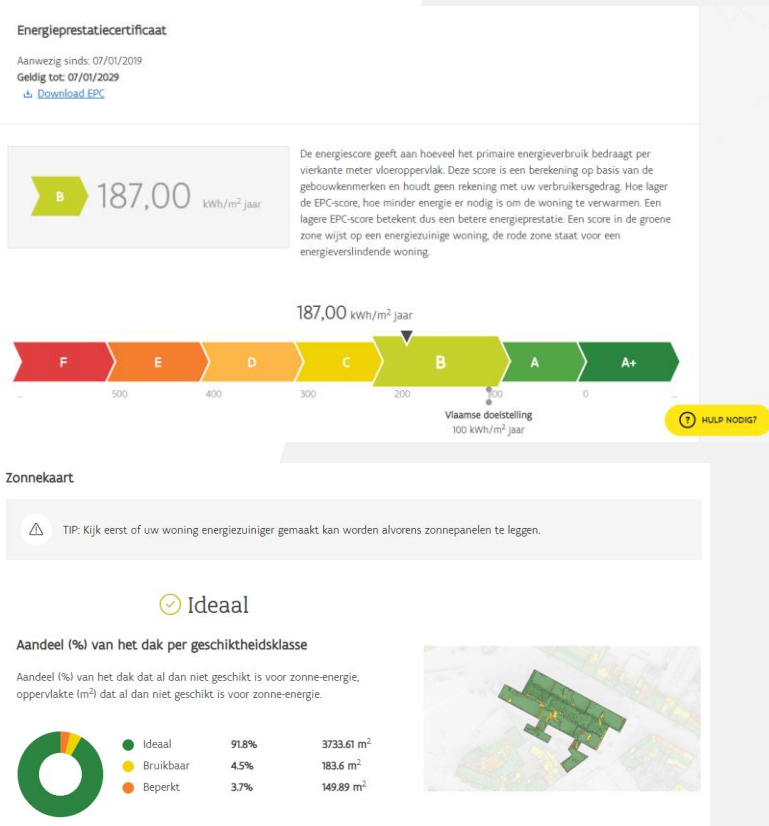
Energieprestatiecertificaat

Aanwezig sinds: 07/01/2019
Geldig tot: 07/01/2029
Download EPC

B 187,00 kWh/m² jaar

De energiescore geeft aan hoeveel het primaire energieverbruik bedraagt per vierkante meter vloeroppervlak. Deze score is een berekening op basis van de gebouwkenmerken en houdt geen rekening met uw verbruikersgedrag. Hoe lager de EPC-score, hoe minder energie er nodig is om de woning te verwarmen. Een lagere EPC-score betekent dus een betere energieprestatie. Een score in de groene zone wijst op een energiezuinige woning, de rode zone staat voor een energieverslindende woning.

187,00 kWh/m² jaar

F E D C B A A+

... 500 400 300 200 100 0 ...

Vlaamse doelstelling
100 kWh/m² jaar

HULP NODIG?

Zonnekaart

TIP: Kijk eerst of uw woning energiezuiniger gemaakt kan worden alvorens zonnepanelen te leggen.

Ideaal

Aandeel (%) van het dak per geschiktheidsklasse

Aandeel (%) van het dak dat al dan niet geschikt is voor zonne-energie, oppervlakte (m²) dat al dan niet geschikt is voor zonne-energie.

| | | |
|---|---|---|
| Ideaal | 91.8% | 3733.61 m² |
| Bruikbaar | 4.5% | 183.6 m² |
| Beperkt | 3.7% | 149.89 m² |